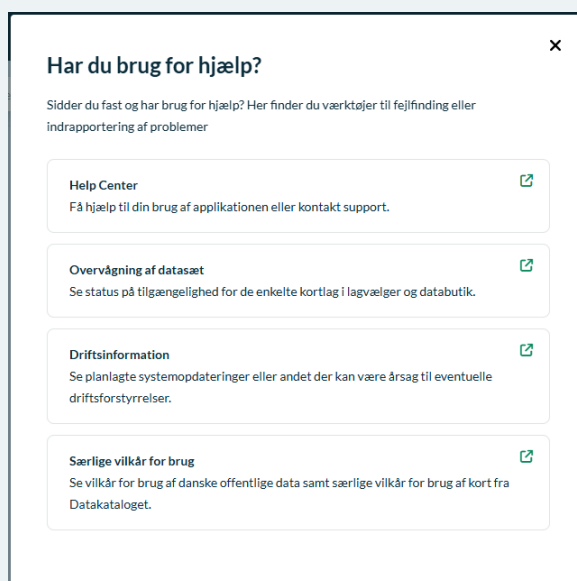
×

Har du brug for hjælp?

Sidder du fast og har brug for hjælp? Her finder du værktøjer til fejlfinding eller indrapportering af problemer

Help Center
Få hjælp til din brug af applikationen eller kontakt support.

Overvågning af datasæt
Se status på tilgængelighed for de enkelte kortlag i lagvælger og databutik.

Driftsinformation
Se planlagte systemopdateringer eller andet der kan være årsag til eventuelle driftsforstyrrelser.

Særlige vilkår for brug
Se vilkår for brug af danske offentlige data samt særlige vilkår for brug af kort fra Datakataloget.